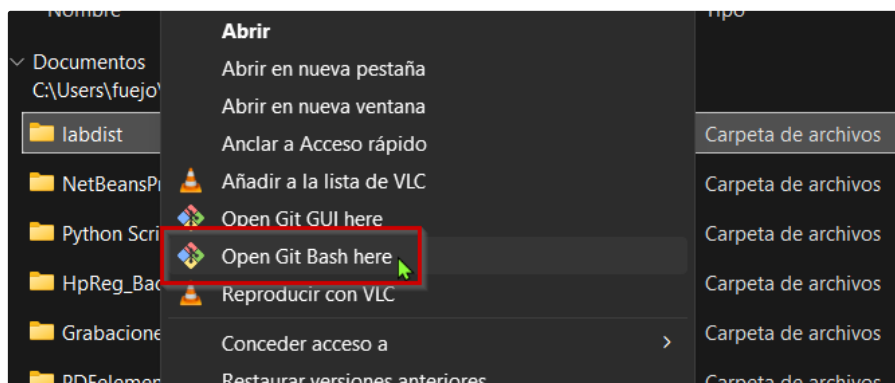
Nombre
Tipo
Documentos
C:\Users\fuejo\
labdist
NetBeansPr
Python Scri
HpReg_Bac
Grabacione
PDFelemen
Abrir
Abrir en nueva pestaña
Abrir en nueva ventana
Anclar a Acceso rápido
Añadir a la lista de VLC
Open Git GUI here
Open Git Bash here
Reproducir con VLC
Conceder acceso a
Restaurar versiones anteriores
Carpeta de archivos
Carpeta de archivos
Carpeta de archivos
Carpeta de archivos
Carpeta de archivos
Carpeta de archivos
Carpeta de archivos